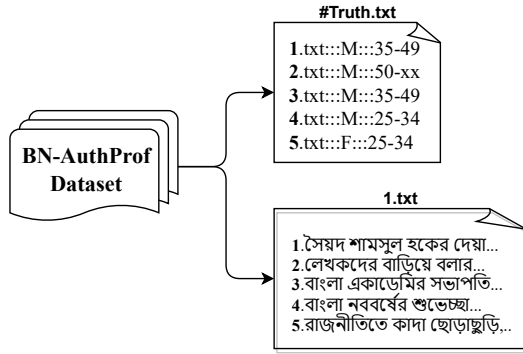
BN-AuthProf Dataset

#Truth.txt

1.txt:::M:::35-49
2.txt:::M:::50-xx
3.txt:::M:::35-49
4.txt:::M:::25-34
5.txt:::F:::25-34

1.txt

1.সৈয়দ শামসুল হকের দেয়া...
2.লেখকদের বাড়িয়ে বলার...
3.বাংলা একাডেমির সভাপতি...
4.বাংলা নববর্ষের শুভেচ্ছা...
5.রাজনীতিতে কাদা ছোড়াছুড়ি,...